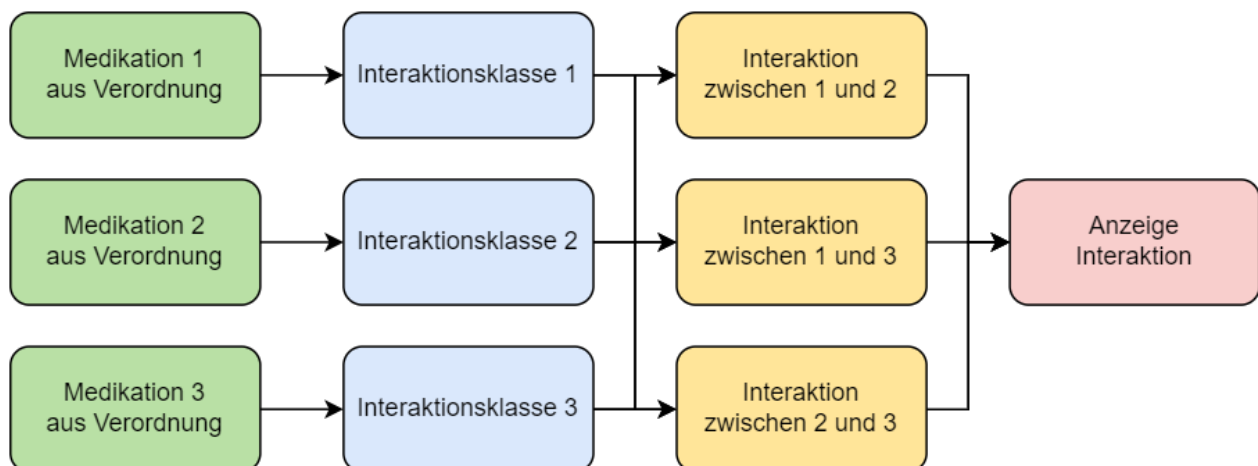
Medikation 1 aus Verordnung

Interaktionsklasse 1

Interaktion zwischen 1 und 2

Medikation 2 aus Verordnung

Interaktionsklasse 2

Interaktion zwischen 1 und 3

Anzeige Interaktion

Medikation 3 aus Verordnung

Interaktionsklasse 3

Interaktion zwischen 2 und 3